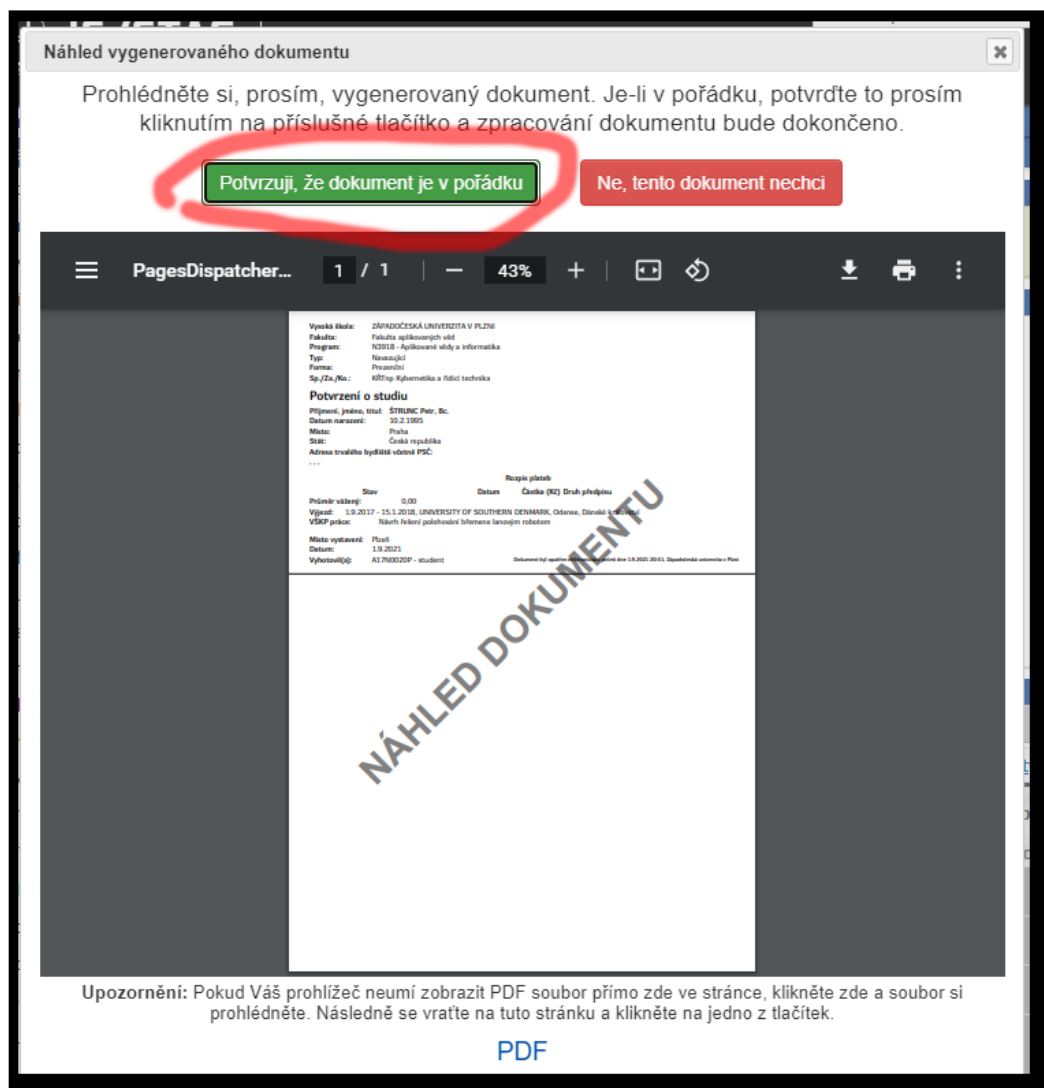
Náhled vygenerovaného dokumentu

Prohlédněte si, prosím, vygenerovaný dokument. Je-li v pořádku, potvrďte to prosím kliknutím na příslušné tlačítko a zpracování dokumentu bude dokončeno.

Potvrzuji, že dokument je v pořádku

Ne, tento dokument nechci

PagesDispatcher... 1 / 1 — 43% +

Vysoká škola: ZÁPADOČESKÁ UNIVERZITA V PLZNI
Fakulta: Fakulta aplikovaných věd
Program: N3918 - Aplikované vědy a informatika
Typ: Navazující
Forma: Prezenční
Sp./Za./Ko.: KŘTnp Kybernetika a řídicí technika

Potvrzení o studiu

Příjmení, jméno, titul: ŠTRUNC Petr, Bc.
Datum narození: 10.2.1995
Místo: Praha
Stát: Česká republika
Adresa trvalého bydliště včetně PSČ:

Rozpis plateb
Stav Datum Částka (Kč) Druh předpisu
Průměr vážený: 0,00
Výjezd: 1.9.2017 - 15.1.2018, UNIVERSITY OF SOUTHERN DENMARK, Odense, Dánské království
VŠKP práce: Návrh řešení polohování břemene lanovým robotem

Místo vystavení: Plzeň
Datum: 1.9.2021
Vyhotovil(a): A17N0020P - student

Dokument byl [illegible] dne 1.9.2021 20:51. Západočeská univerzita v Plzni

NÁHLED DOKUMENTU

Upozornění: Pokud Váš prohlížeč neumí zobrazit PDF soubor přímo zde ve stránce, klikněte zde a soubor si prohlédněte. Následně se vraťte na tuto stránku a klikněte na jedno z tlačítek.

PDF